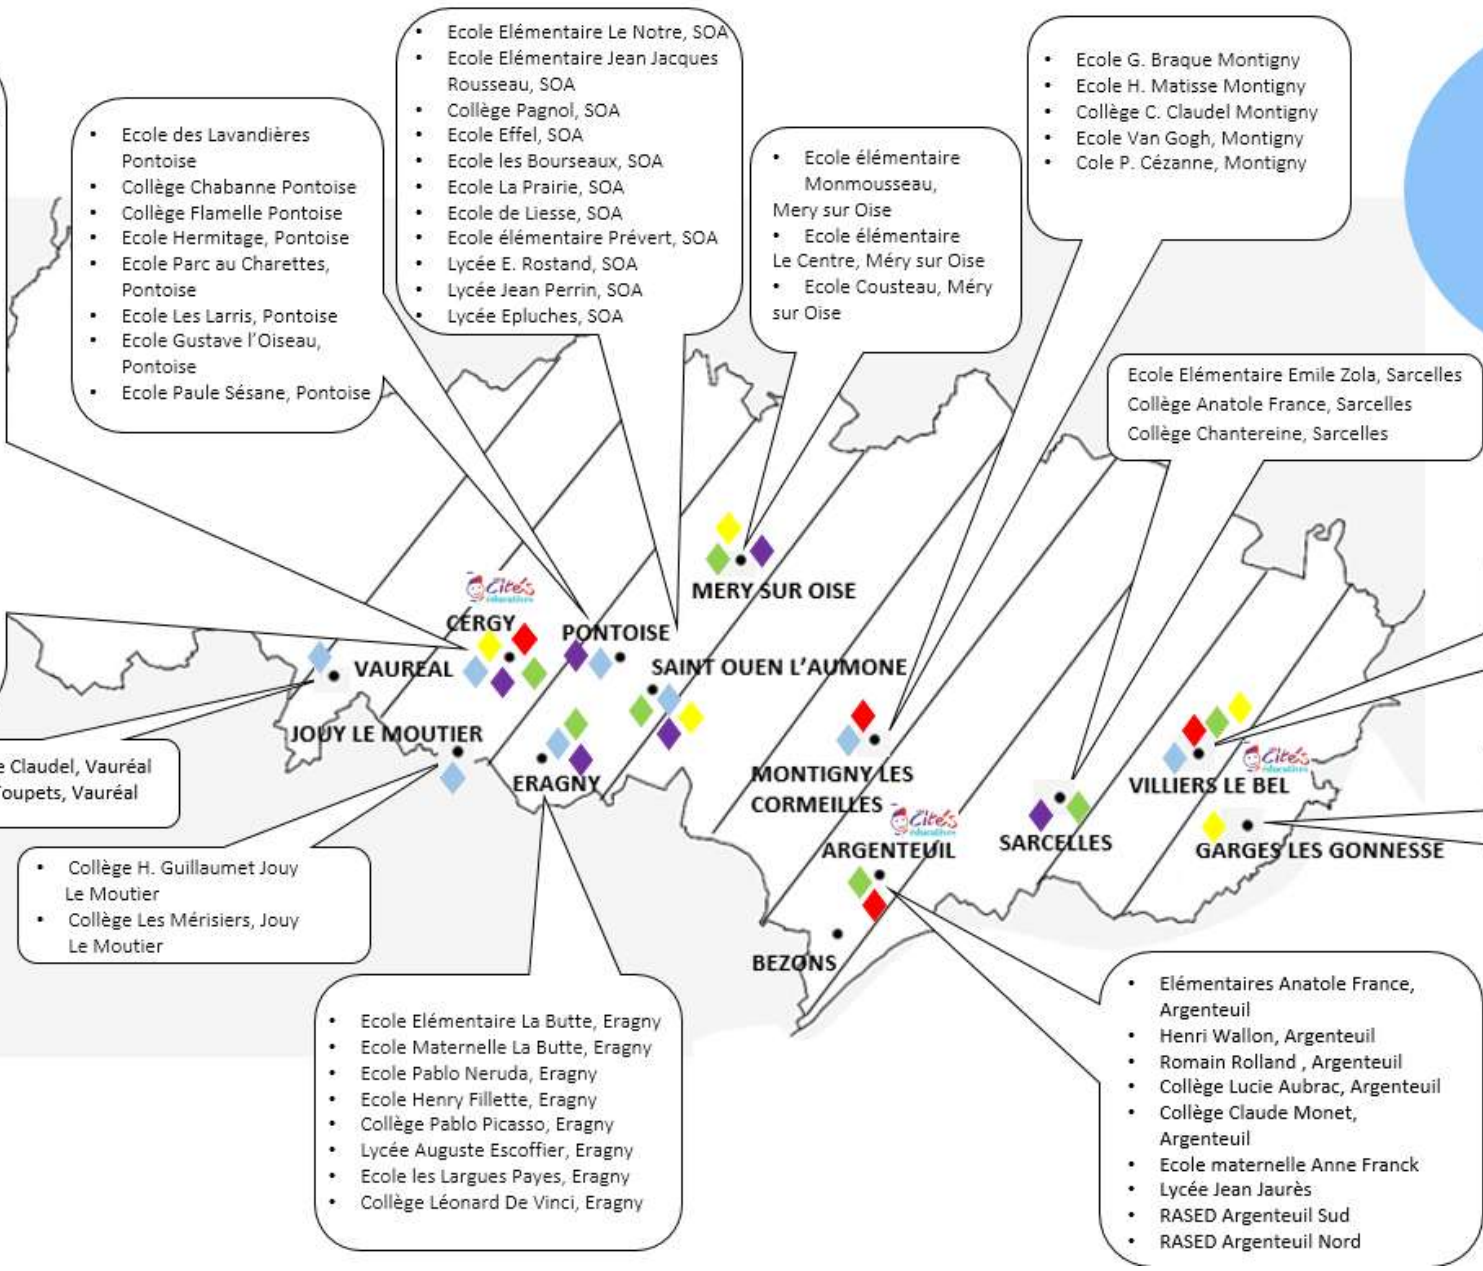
- Ecole Elémentaire Le Notre, SOA
- Ecole Elémentaire Jean Jacques Rousseau, SOA
- Collège Pagnol, SOA
- Ecole Effel, SOA
- Ecole les Bourseaux, SOA
- Ecole La Prairie, SOA
- Ecole de Liesse, SOA
- Ecole élémentaire Prévert, SOA
- Lycée E. Rostand, SOA
- Lycée Jean Perrin, SOA
- Lycée Epluches, SOA

- Ecole G. Braque Montigny
- Ecole H. Matisse Montigny
- Collège C. Claudel Montigny
- Ecole Van Gogh, Montigny
- Cole P. Cézanne, Montigny

- Ecole des Lavandières Pontoise
- Collège Chabanne Pontoise
- Collège Flamelle Pontoise
- Ecole Hermitage, Pontoise
- Ecole Parc au Charettes, Pontoise
- Ecole Les Larris, Pontoise
- Ecole Gustave l'Oiseau, Pontoise
- Ecole Paule Sésane, Pontoise

- Ecole élémentaire Monmousseau, Mery sur Oise
- Ecole élémentaire Le Centre, Méry sur Oise
- Ecole Cousteau, Méry sur Oise

Ecole Elémentaire Emile Zola, Sarcelles
Collège Anatole France, Sarcelles
Collège Chantereine, Sarcelles

Cités éducatives

MERY SUR OISE
CERGY
PONTOISE
SAINT OUEN L'AUMONE
VAUREAL
JOUY LE MOUTIER
ERAGNY
MONTIGNY LES CORMEILLES
Cités éducatives
ARGENTEUIL
SARCELLES
VILLIERS LE BEL
Cités éducatives
GARGES LES GONNESSE
BEZONS

e Claudel, Vauréal
Toupets, Vauréal

- Collège H. Guillaumet Jouy Le Moutier
- Collège Les Mérisiers, Jouy Le Moutier

- Ecole Elémentaire La Butte, Eragny
- Ecole Maternelle La Butte, Eragny
- Ecole Pablo Neruda, Eragny
- Ecole Henry Fillette, Eragny
- Collège Pablo Picasso, Eragny
- Lycée Auguste Escoffier, Eragny
- Ecole les Largues Payes, Eragny
- Collège Léonard De Vinci, Eragny

- Elémentaires Anatole France, Argenteuil
- Henri Wallon, Argenteuil
- Romain Rolland , Argenteuil
- Collège Lucie Aubrac, Argenteuil
- Collège Claude Monet, Argenteuil
- Ecole maternelle Anne Franck
- Lycée Jean Jaurès
- RASED Argenteuil Sud
- RASED Argenteuil Nord